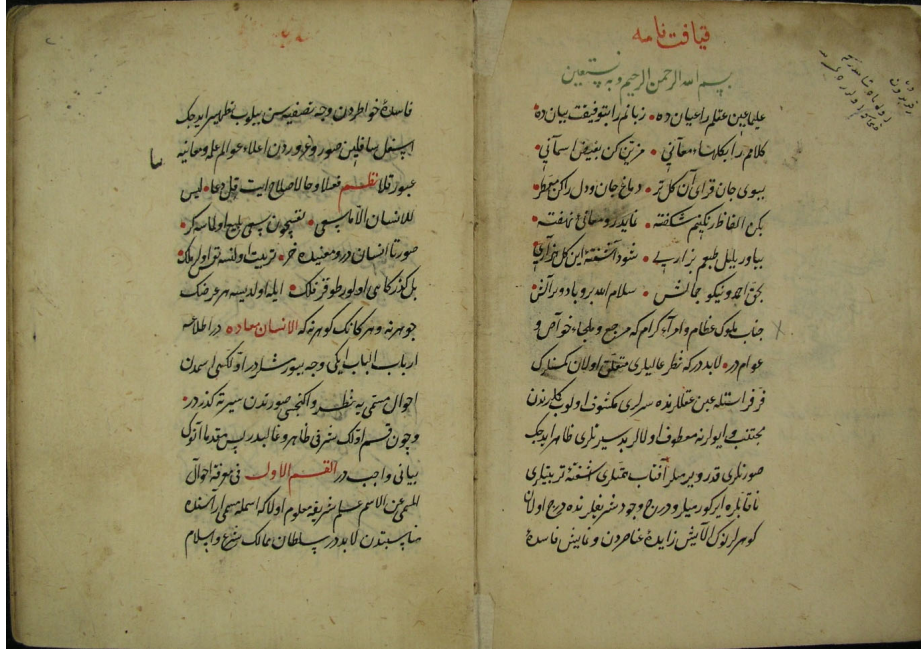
قیافت نامه

بسم الله الرحمن الرحیم وبه نستعین

علیا عین عقلم راعیان ده • زبانم را بتوفیق بیان ده •
کلام را بکلمات معانی • مزین کن بتعظیم سمانی •
بیوی جان قرآن کن کلامم • دماغ جان ودل راکن معطر
بکن الفاظ بکم شگفته • نماید روسائع نهفته •
بیاور دلیل طبع نزار سهر • شنود آشفته این کل بهر آفاق
بخ امجد ونیکو جانش • سلام الله بروباد ورآلش

جناب ملوک عظام وامرا کرام که مرجع وملجای خواص و
عوام در لابد در که نظر عالیاری متعلق اولان کسنه لرک
فروواسطه بعض علامات بدنه سرلری مکنون ولوب کلیدی
مجتنب ایلوب مسطوف ولالر یدیسیر نلری ظاهر ایدیک
صونلری قدرو بر سلرآفتاب همتری تشنه تربیتاری
ناتابه اید کورسیله ورح وجود سنه بغلدیده درج اولان
کوهرلرک لآلیش زایدن عنامرن ونماینش فاسدخ

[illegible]

ناسدخ خواطردن وجه تصفیه سن بیلوب ظاهر ایدیجک
ایسنیل صافیلیق صور ونقوردن اعلا عوامل علوم معانیه
عبور قلانظم فعلا وحالا صلاح ایدیت قبل خطا لیس
للانسان الاما سعی • نتیجه بسی بلیغ اولماسیکر •
صورتا انسان در ودمعنیده غرر تربیت ولنسه تو اولمک
بل کذر کامی اولور طور قزبانک الیاد ولدیسه هر فینک
جوهرینه وهرکامک کوهرنه که الانسان معادن در اطلاع
ارباب الباب کی وجه بیورسلر دراکه کی اسمدن
احوال مستعیه نظر واکثیی صوردن سیرت کندر
وچون قسم آدنک سنر فی ظاهرو غالبد ریسه متقدما انرک
بیانی واجب در القسم الاول فی معرفة احوال
اللمس من الاسم علم سنر یفه معلوم اولا که اسمنه اسمی اراسنده
مناسبتدن لابد در پس سلطان عالک سنخ وابیلم